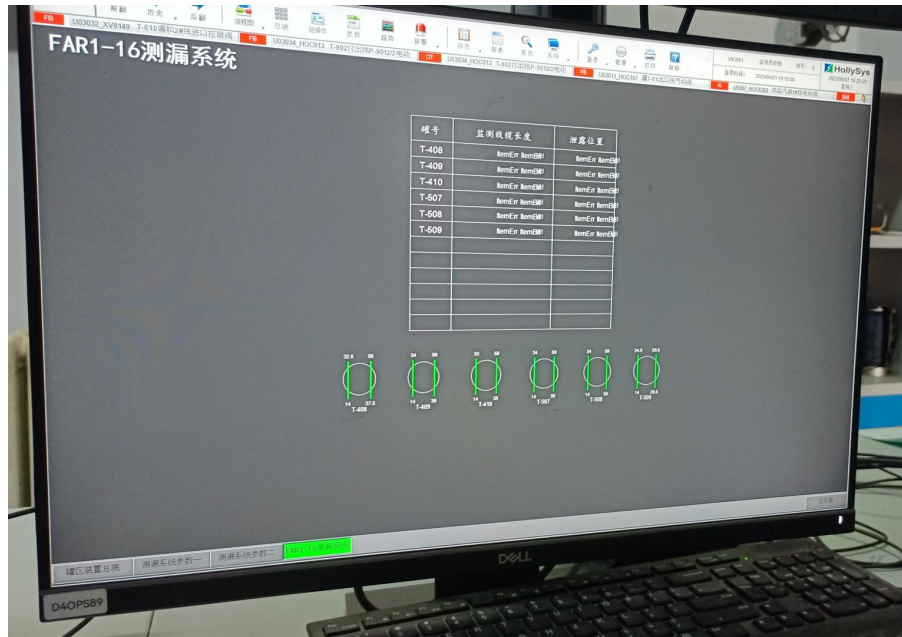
FB U03032_XV8149 T-810罐R02#线进口控制阀
前翻 历史 后翻 流程图 总貌 回路 组操作 参数 趋势 报警 日志 报表 查找 系统 登录 登录 打印 帮助
FB U03034_HOC913 T-902打出阀P-9012/2电动
OT U03034_HOC913 T-902打出阀P-9012/2电动
FB U03011_HOC107 罐T-01出口线气动阀
U0307_HOC800_成品汽油1#线电动阀
VIEW1
HollySys
FAR1-16测漏系统

| 罐号 | 监测线缆长度 | 泄露位置 |
|---|---|---|
| T-408 | ItemErr ItemErr | ItemErr ItemErr |
| T-409 | ItemErr ItemErr | ItemErr ItemErr |
| T-410 | ItemErr ItemErr | ItemErr ItemErr |
| T-507 | ItemErr ItemErr | ItemErr ItemErr |
| T-508 | ItemErr ItemErr | ItemErr ItemErr |
| T-509 | ItemErr ItemErr | ItemErr ItemErr |
| | | |
| | | |
| | | |
| | | |
| | | |
| | | |

32.5 88 14 37.5 T-408
34 68 14 39 T-409
33 68 14 38 T-410
34 68 14 38 T-507
34 68 14 38 T-508
34.5 69.5 14 38.5 T-509

罐区装置总貌 测漏系统参数一 测漏系统参数二 FAR1-16测漏系统
DELL
D4OPS89